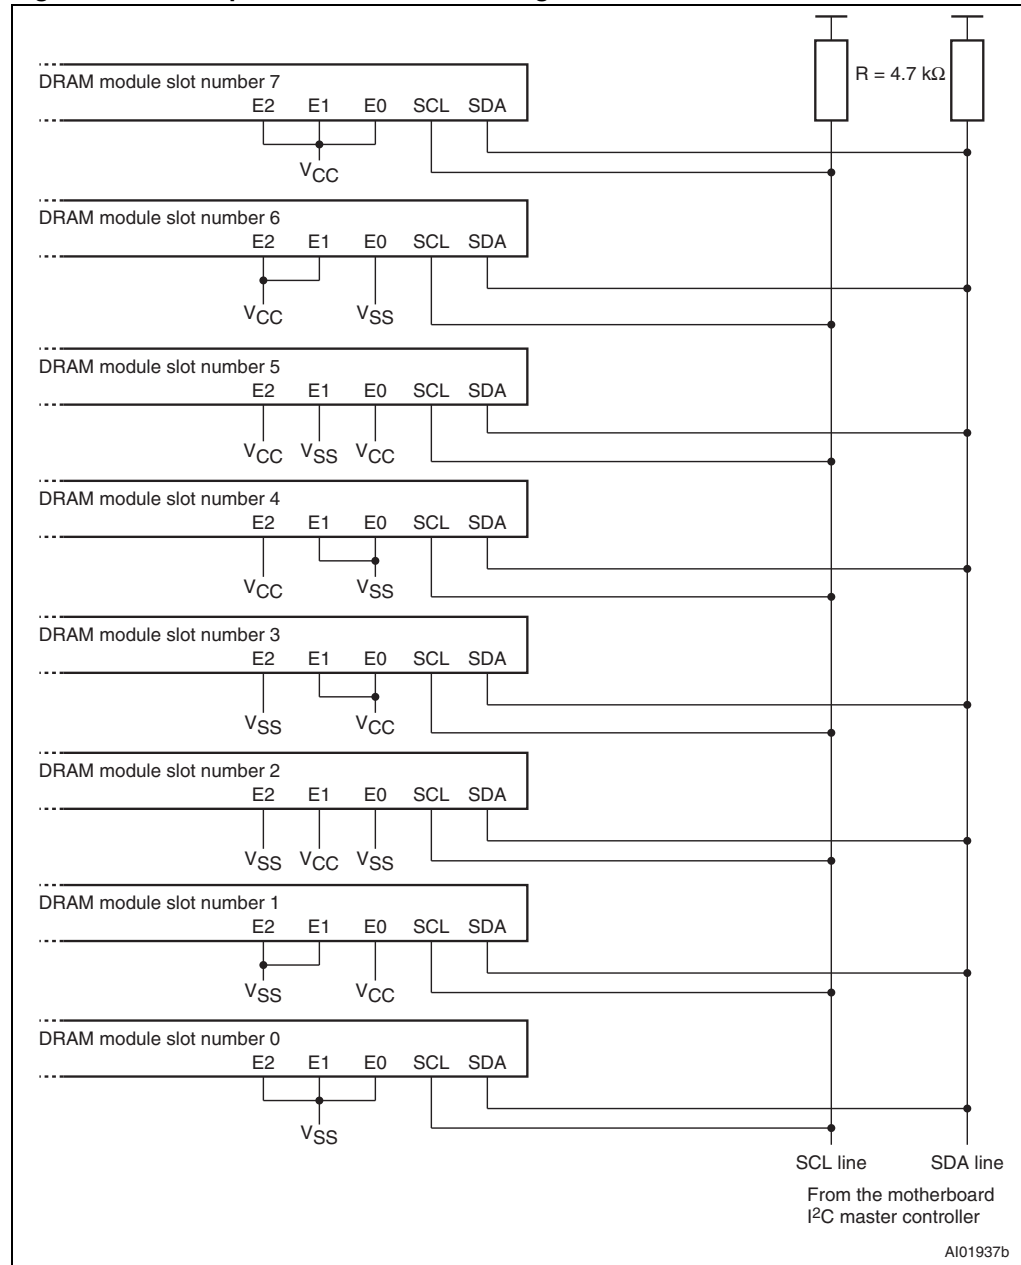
R = 4.7 kΩ

DRAM module slot number 7
E2 E1 E0 SCL SDA
$V_{CC}$

DRAM module slot number 6
E2 E1 E0 SCL SDA
$V_{CC}$ $V_{SS}$

DRAM module slot number 5
E2 E1 E0 SCL SDA
$V_{CC}$ $V_{SS}$ $V_{CC}$

DRAM module slot number 4
E2 E1 E0 SCL SDA
$V_{CC}$ $V_{SS}$

DRAM module slot number 3
E2 E1 E0 SCL SDA
$V_{SS}$ $V_{CC}$

DRAM module slot number 2
E2 E1 E0 SCL SDA
$V_{SS}$ $V_{CC}$ $V_{SS}$

DRAM module slot number 1
E2 E1 E0 SCL SDA
$V_{SS}$ $V_{CC}$

DRAM module slot number 0
E2 E1 E0 SCL SDA
$V_{SS}$

SCL line SDA line

From the motherboard $I^2C$ master controller

AI01937b